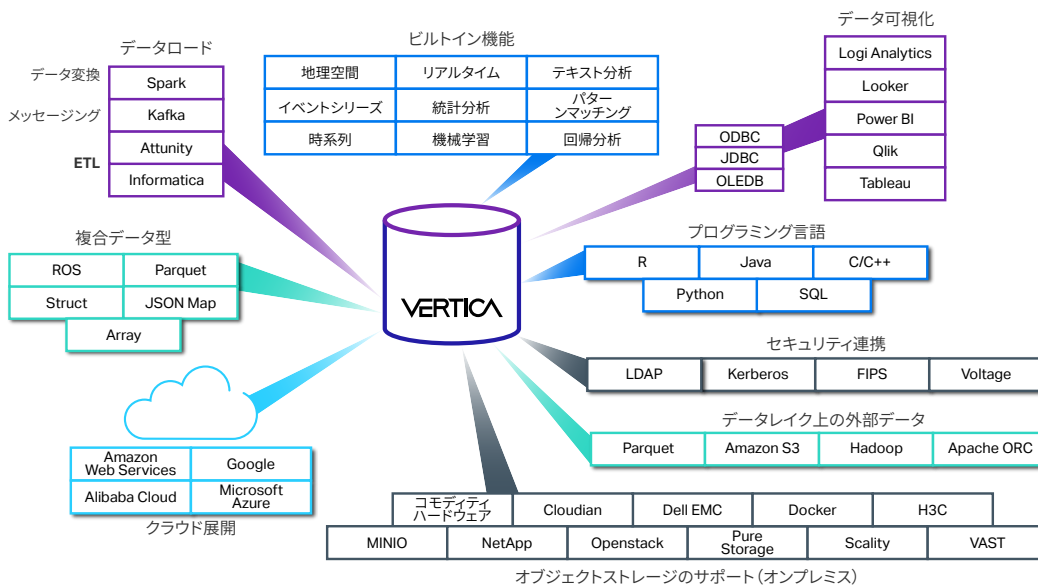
データロード
データ変換
メッセージング
ETL
Spark
Kafka
Attunity
Informatica

ビルトイン機能
| 地理空間 | リアルタイム | テキスト分析 |
|---|---|---|
| イベントシリーズ | 統計分析 | パターンマッチング |
| 時系列 | 機械学習 | 回帰分析 |

データ可視化
ODBC
JDBC
OLEDB
Logi Analytics
Looker
Power BI
Qlik
Tableau

複合データ型
ROS
Parquet
Struct
JSON Map
Array

VERTICA

プログラミング言語
R
Java
C/C++
Python
SQL

セキュリティ連携
LDAP
Kerberos
FIPS
Voltage

データレイク上の外部データ
Parquet
Amazon S3
Hadoop
Apache ORC

Amazon Web Services
Google
Alibaba Cloud
Microsoft Azure
クラウド展開

コモディティハードウェア
Cloudian
Dell EMC
Docker
H3C
MINIO
NetApp
Openstack
Pure Storage
Scality
VAST
オブジェクトストレージのサポート（オンプレミス）